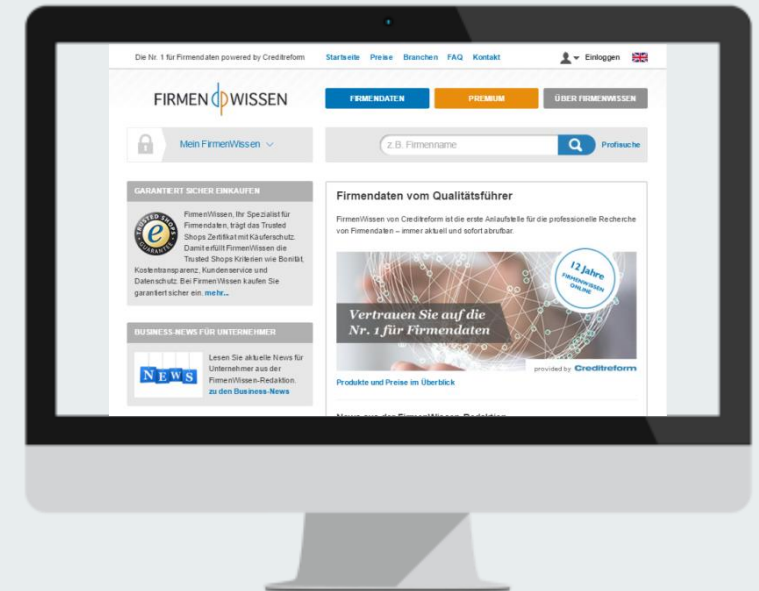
Die Nr. 1 für Firmendaten powered by Creditreform Startseite Preise Branchen FAQ Kontakt Einloggen

FIRMEN WISSEN

FIRMENDATEN PREMIUM ÜBER FIRMENWISSEN

Mein FirmenWissen

z.B. Firmenname

Profisuche

GARANTIERT SICHER EINKAUFEN

TRUSTED SHOPS GUARANTEE

FirmenWissen, Ihr Spezialist für Firmendaten, trägt das Trusted Shops Zertifikat mit Käuferschutz. Damit erfüllt FirmenWissen die Trusted Shops Kriterien wie Bonität, Kostentransparenz, Kundenservice und Datenschutz. Bei FirmenWissen kaufen Sie garantiert sicher ein. mehr...

BUSINESS-NEWS FÜR UNTERNEHMER

NEWS

Lesen Sie aktuelle News für Unternehmer aus der FirmenWissen-Redaktion. zu den Business-News

Firmendaten vom Qualitätsführer

FirmenWissen von Creditreform ist die erste Anlaufstelle für die professionelle Recherche von Firmendaten – immer aktuell und sofort abrufbar.

12 Jahre FIRMENWISSEN ONLINE

Vertrauen Sie auf die Nr. 1 für Firmendaten

provided by Creditreform

Produkte und Preise im Überblick

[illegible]